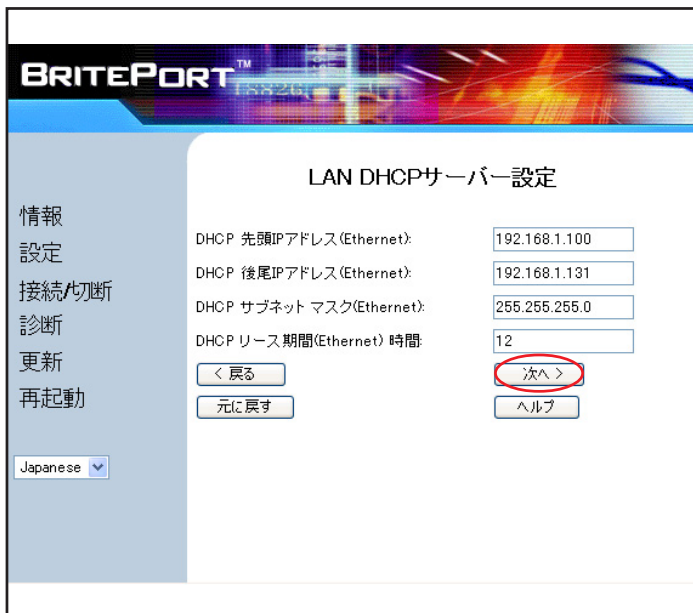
BRITEPORT™

LAN DHCPサーバー設定

情報
設定
接続/切断
診断
更新
再起動

Japanese

DHCP 先頭IPアドレス(Ethernet): 192.168.1.100
DHCP 後尾IPアドレス(Ethernet): 192.168.1.131
DHCP サブネット マスク(Ethernet): 255.255.255.0
DHCP リース期間(Ethernet) 時間: 12

< 戻る
次へ >
元に戻す
ヘルプ